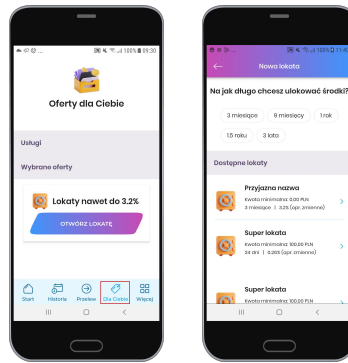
100% 09:30

Oferty dla Ciebie

Usługi

Wybrane oferty

Lokaty nawet do 3.2%

OTWÓRZ LOKATĘ

Start Historia Przelew Dla Ciebie Więcej

100% 11:4

Nowa lokata

Na jak długo chcesz ulokować środki?

3 miesiące 9 miesięcy 1 rok

1.5 roku 3 lata

Dostępne lokaty

Przyjazna nazwa

Kwota minimalna: 0.00 PLN

3 miesiące | 3.2% (opr. zmienne)

Super lokata

Kwota minimalna: 100.00 PLN

34 dni | 0.35% (opr. zmienne)

Super lokata

Kwota minimalna: 100.00 PLN